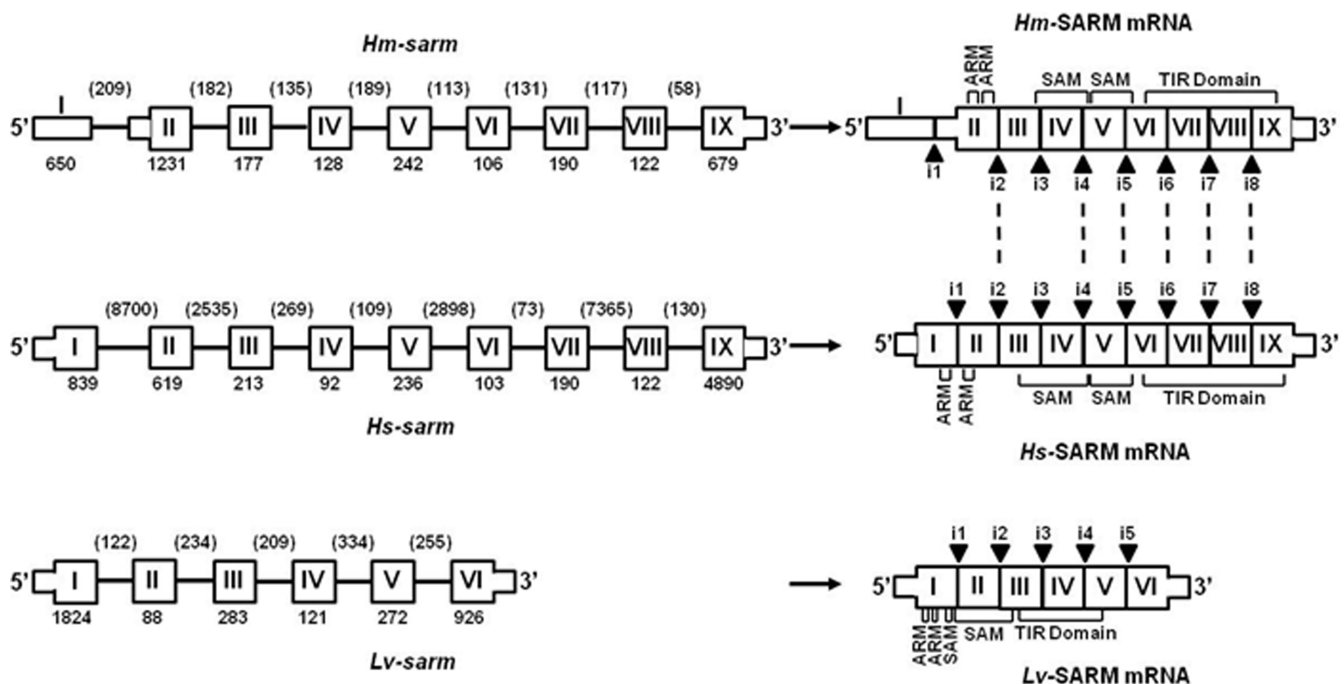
Hm-sarm

(209) (182) (135) (189) (113) (131) (117) (58)

5' II III IV V VI VII VIII IX 3'

650 1231 177 128 242 106 190 122 679

Hm-SARM mRNA

ARM ARM SAM SAM TIR Domain

5' II III IV V VI VII VIII IX 3'

i1 i2 i3 i4 i5 i6 i7 i8

(8700) (2535) (269) (109) (2898) (73) (7365) (130)

5' I II III IV V VI VII VIII IX 3'

839 619 213 92 236 103 190 122 4890

Hs-sarm

i1 i2 i3 i4 i5 i6 i7 i8

5' I II III IV V VI VII VIII IX 3'

ARM ARM SAM SAM TIR Domain

Hs-SARM mRNA

(122) (234) (209) (334) (255)

5' I II III IV V VI 3'

1824 88 283 121 272 926

Lv-sarm

i1 i2 i3 i4 i5

5' I II III IV V VI 3'

ARM ARM SAM SAM TIR Domain

Lv-SARM mRNA